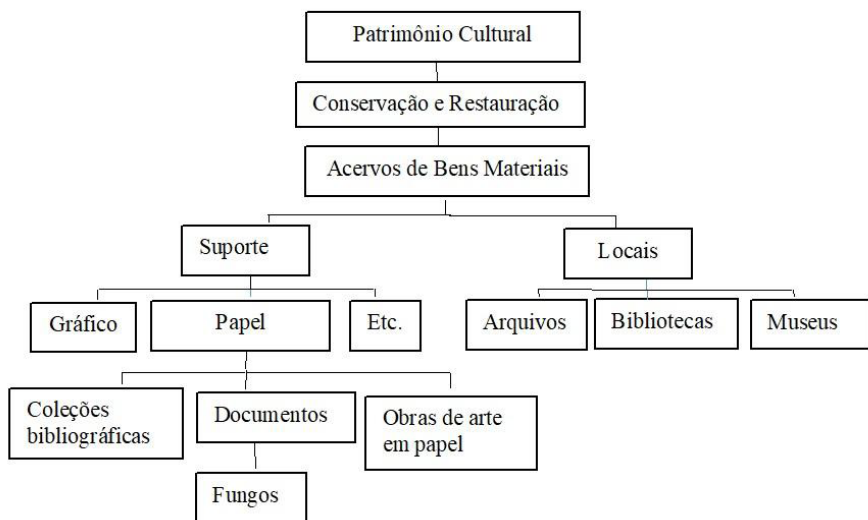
Patrimônio Cultural

Conservação e Restauração

Acervos de Bens Materiais

Suporte

Locais

Gráfico

Papel

Etc.

Arquivos

Bibliotecas

Museus

Coleções bibliográficas

Documentos

Obras de arte em papel

Fungos